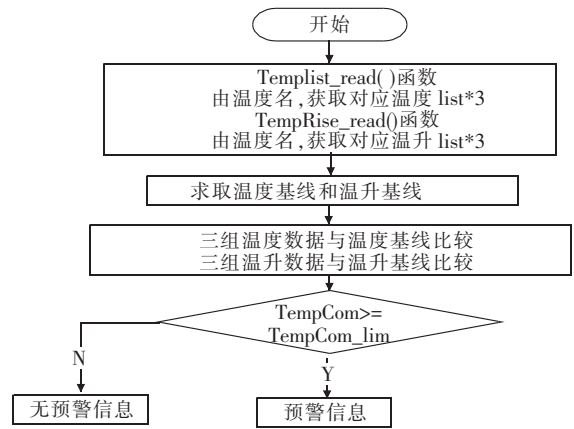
开始

Templist_read( )函数
由温度名,获取对应温度 list*3
TempRise_read()函数
由温度名,获取对应温升 list*3

求取温度基线和温升基线

三组温度数据与温度基线比较
三组温升数据与温升基线比较

TempCom>=
TempCom_lim

N

Y

无预警信息

预警信息